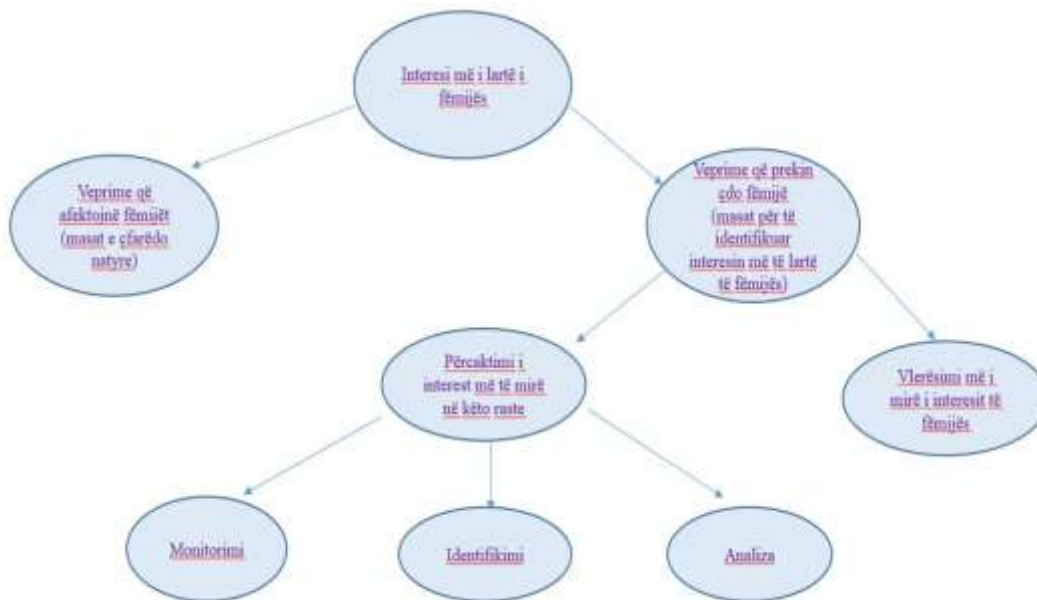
Interesi më i lartë i fëmijës

Veprime që afektoinë fëmijët (masat e çfarëdo natyre)

Veprime që prekin çdo fëmijë (masat për të identifikuar interesin më të lartë të fëmijës)

Përcaktimi i interesit më të mirë në këto raste

Vlerësimi më i mirë i interesit të fëmijës

Monitorimi

Identifikimi

Analiza